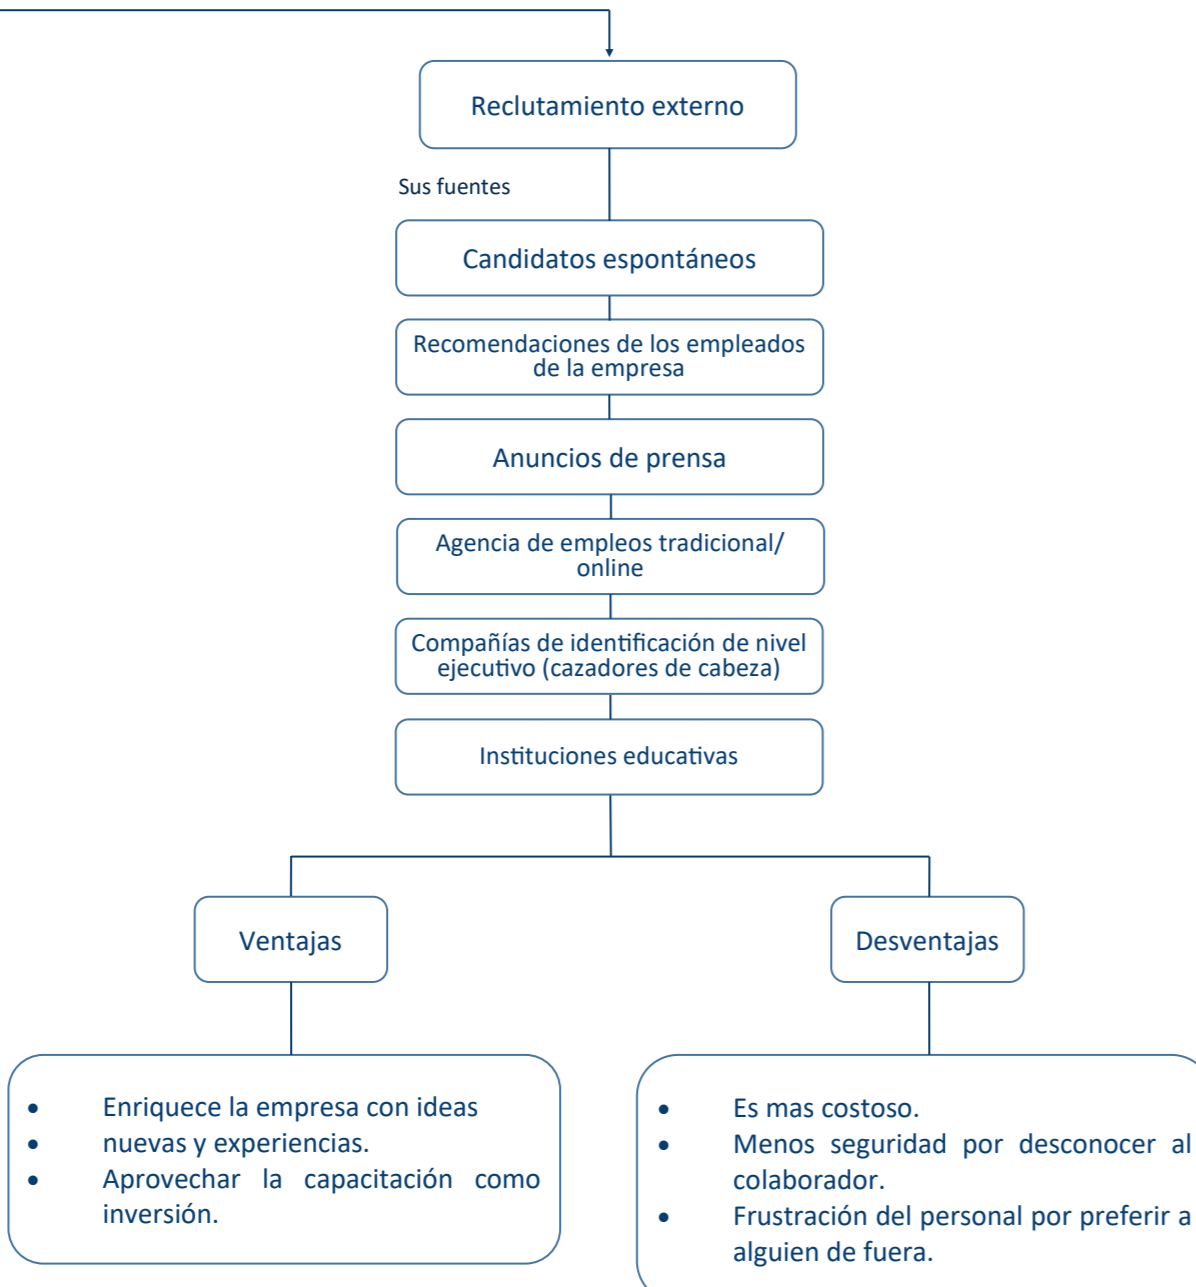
Reclutamiento externo

Sus fuentes

Candidatos espontáneos

Recomendaciones de los empleados de la empresa

Anuncios de prensa

Agencia de empleos tradicional/ online

Compañías de identificación de nivel ejecutivo (cazadores de cabeza)

Instituciones educativas

Ventajas

Desventajas

- Enriquece la empresa con ideas
- nuevas y experiencias.
- Aprovechar la capacitación como inversión.

- Es mas costoso.
- Menos seguridad por desconocer al colaborador.
- Frustración del personal por preferir a alguien de fuera.